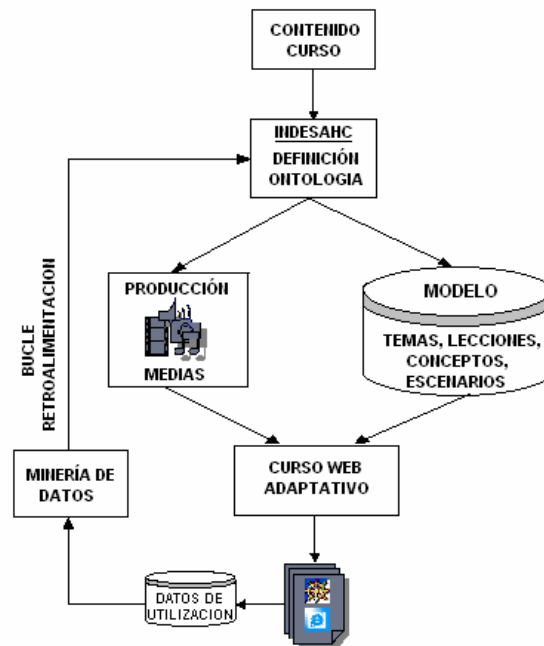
CONTENIDO CURSO

INDESAHC
DEFINICIÓN ONTOLOGIA

BUCLE RETROALIMENTACION

PRODUCCIÓN
MEDIAS

MODELO
TEMAS, LECCIONES, CONCEPTOS, ESCENARIOS

MINERÍA DE DATOS

CURSO WEB ADAPTATIVO

DATOS DE UTILIZACION